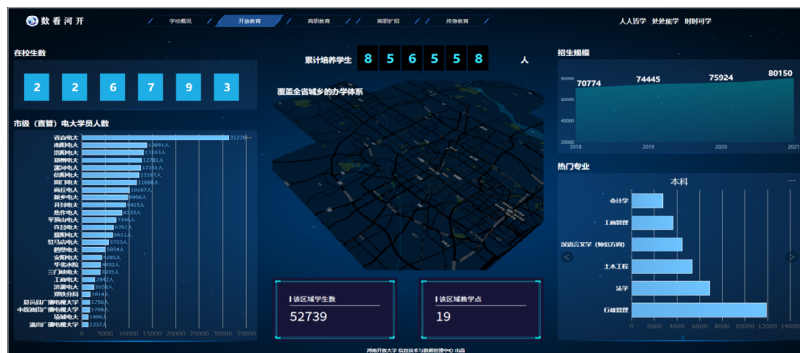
数看河开

学校概况　开放教育　高职教育　高职扩招　终身教育

人人皆学　处处能学　时时可学

在校生数

2　2　6　7　9　3

累计培养学生　8　5　6　5　5　8　人

覆盖全省城乡的办学体系

市级（直管）电大学员人数

郑州电大
洛阳电大
南阳电大
新乡电大
安阳电大
商丘电大
周口电大
许昌电大
焦作电大
驻马店电大
信阳电大
平顶山电大
开封电大
濮阳电大
鹤壁电大
漯河电大
三门峡电大
济源电大
华北水院
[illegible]
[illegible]

0　5000　10000　15000　20000　25000　30000　35000

| 该区域学生数
52739

| 该区域教学点
19

招生规模

70774　74445　75924　80150

2018　2019　2020　2021

80000　60000　40000　20000

热门专业

本科

会计学
工商管理
汉语言文学（师范方向）
土木工程
法学
行政管理

0　2000　4000　6000　8000　10000　12000　14000

河南开放大学 信息技术与数据管理中心 出品